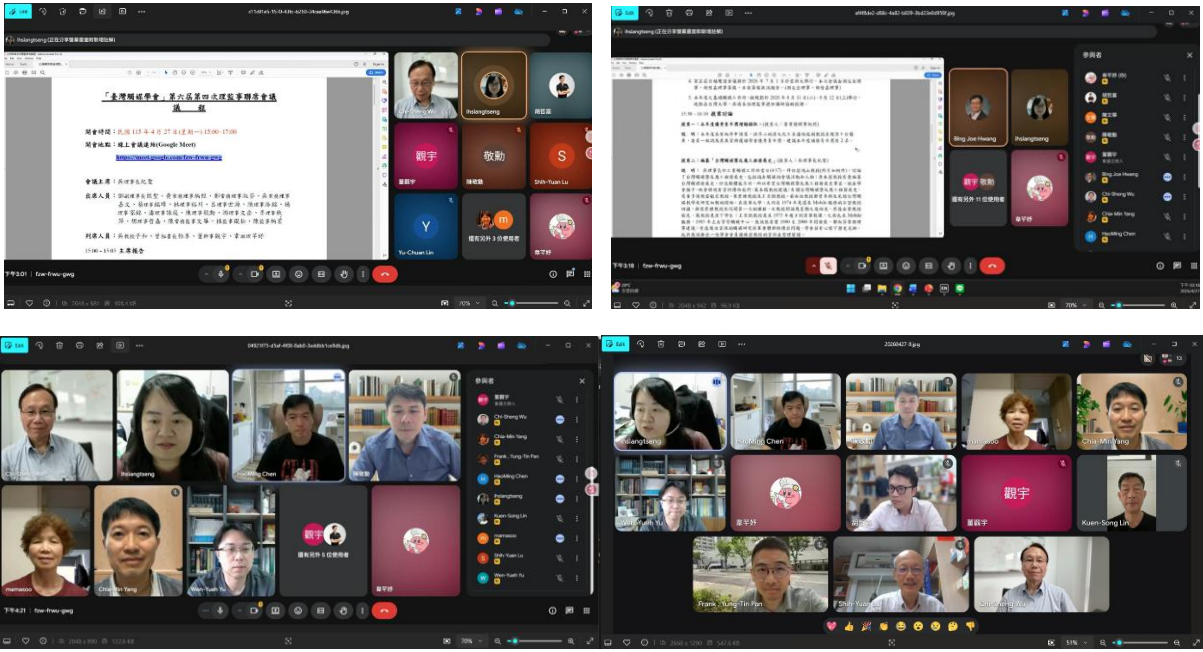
「臺灣經濟學會」第六屆第四次理監事聯席會議
議 程

開會時間：民國 115 年 4 月 27 日(星期一) 15:00-17:00

開會地點：線上會議進行(Google Meet)

https://meet.google.com/fzw-frwu-gwg

會議主席：吳濟華理事長

出席人員：

列席人員：

15:00 – 15:05 主席報告

lhsiangtseng
Chi-Sheng Wu
董觀宇
觀宇
陳敬勳
敬勳
Shih-Yuan Lu
S
Yu-Chuan Lin
Y
還有另外 3 位使用者
章芊妤
下午3:01
fzw-frwu-gwg

Bing Joe Hwang
lhsiangtseng
觀宇 敬勳
還有另外 11 位使用者
章芊妤
參與者
下午3:10
fzw-frwu-gwg

15:50 – 16:30 提案討論

參與者
董觀宇
Chi-Sheng Wu
Chia-Min Yang
Frank , Yung-Tin Pan
HaoMing Chen
lhsiangtseng
Kuen-Song Lin
mamasoo
Shih-Yuan Lu
Wen-Yueh Yu
lhsiangtseng
HaoMing Chen
陳敬勳
mamasoo
Chia-Min Yang
Wen-Yueh Yu
觀宇
還有另外 6 位使用者
章芊妤
下午4:21
fzw-frwu-gwg

20260427-1.jpg
lhsiangtseng
HaoMing Chen
陳敬勳
mamasoo
Chia-Min Yang
Wen-Yueh Yu
章芊妤
胡
觀宇
董觀宇
Kuen-Song Lin
Frank , Yung-Tin Pan
Shih-Yuan Lu
Chi-Sheng Wu

70%
51%